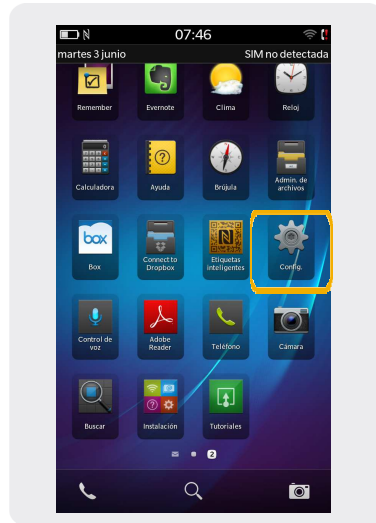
07:46
martes 3 junio
SIM no detectada

Remember
Evernote
Clima
Reloj

Calculadora
Ayuda
Brújula
Admin. de archivos

box
Box
Connect to Dropbox
Etiquetas inteligentes
Config.

Control de voz
Adobe Reader
Teléfono
Cámara

Buscar
Instalación
Tutoriales

2